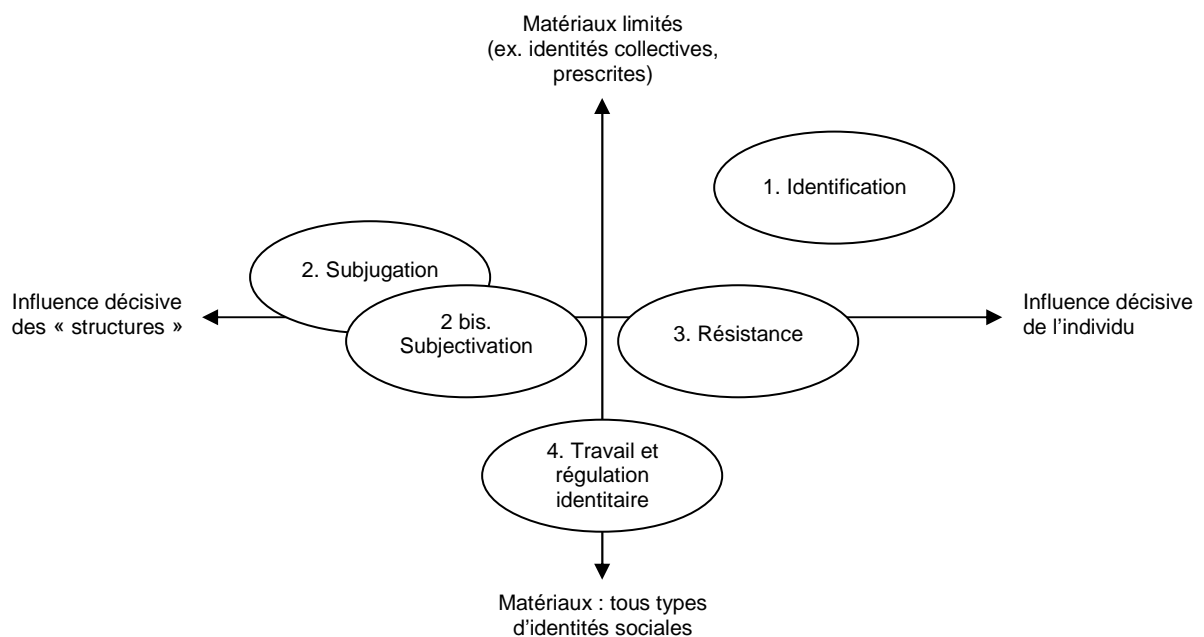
Matériaux limités
(ex. identités collectives, prescrites)

1. Identification

2. Subjugation

Influence décisive des « structures »

2 bis. Subjectivation

3. Résistance

Influence décisive de l'individu

4. Travail et régulation identitaire

Matériaux : tous types d'identités sociales